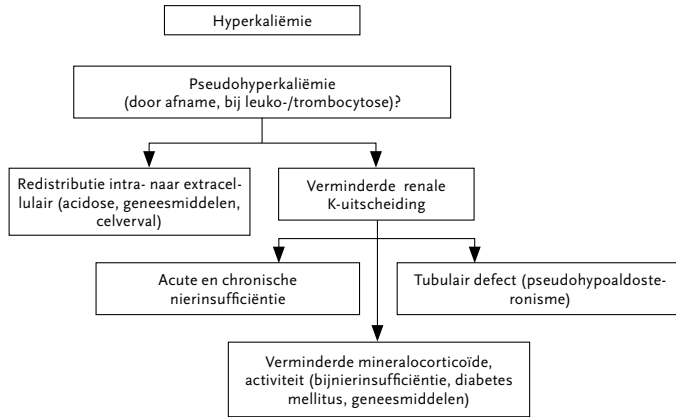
Hyperkaliëmie

Pseudohyperkaliëmie (door afname, bij leuko-/trombocytose)?

Redistributie intra- naar extracellulair (acidose, geneesmiddelen, celverval)

Verminderde renale K-uitscheiding

Acute en chronische nierinsufficiëntie

Tubulair defect (pseudohypoaldosteronisme)

Verminderde mineralocorticoïde, activiteit (bijnierinsufficiëntie, diabetes mellitus, geneesmiddelen)